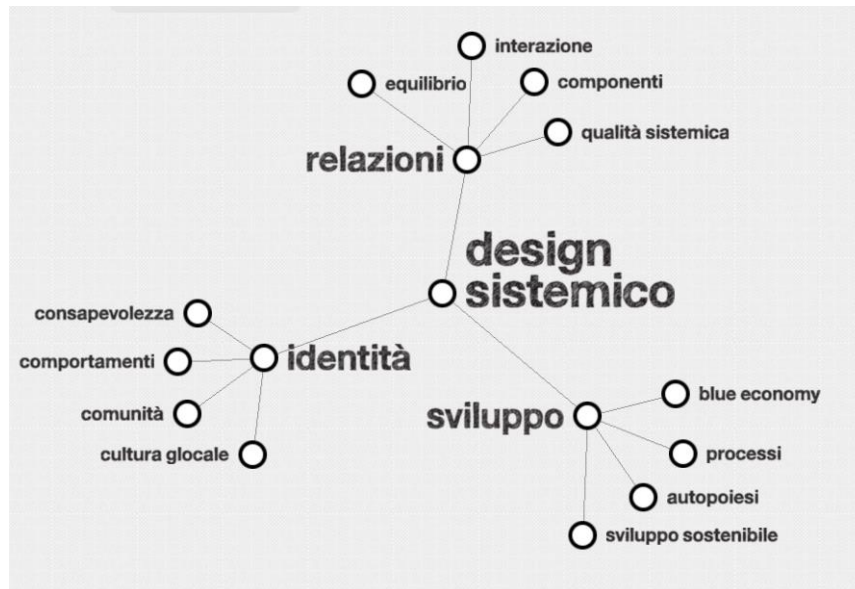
interazione
equilibrio
componenti
qualità sistemica
relazioni
design sistemico
consapevolezza
comportamenti
identità
comunità
cultura glocale
sviluppo
blue economy
processi
autopoiesi
sviluppo sostenibile